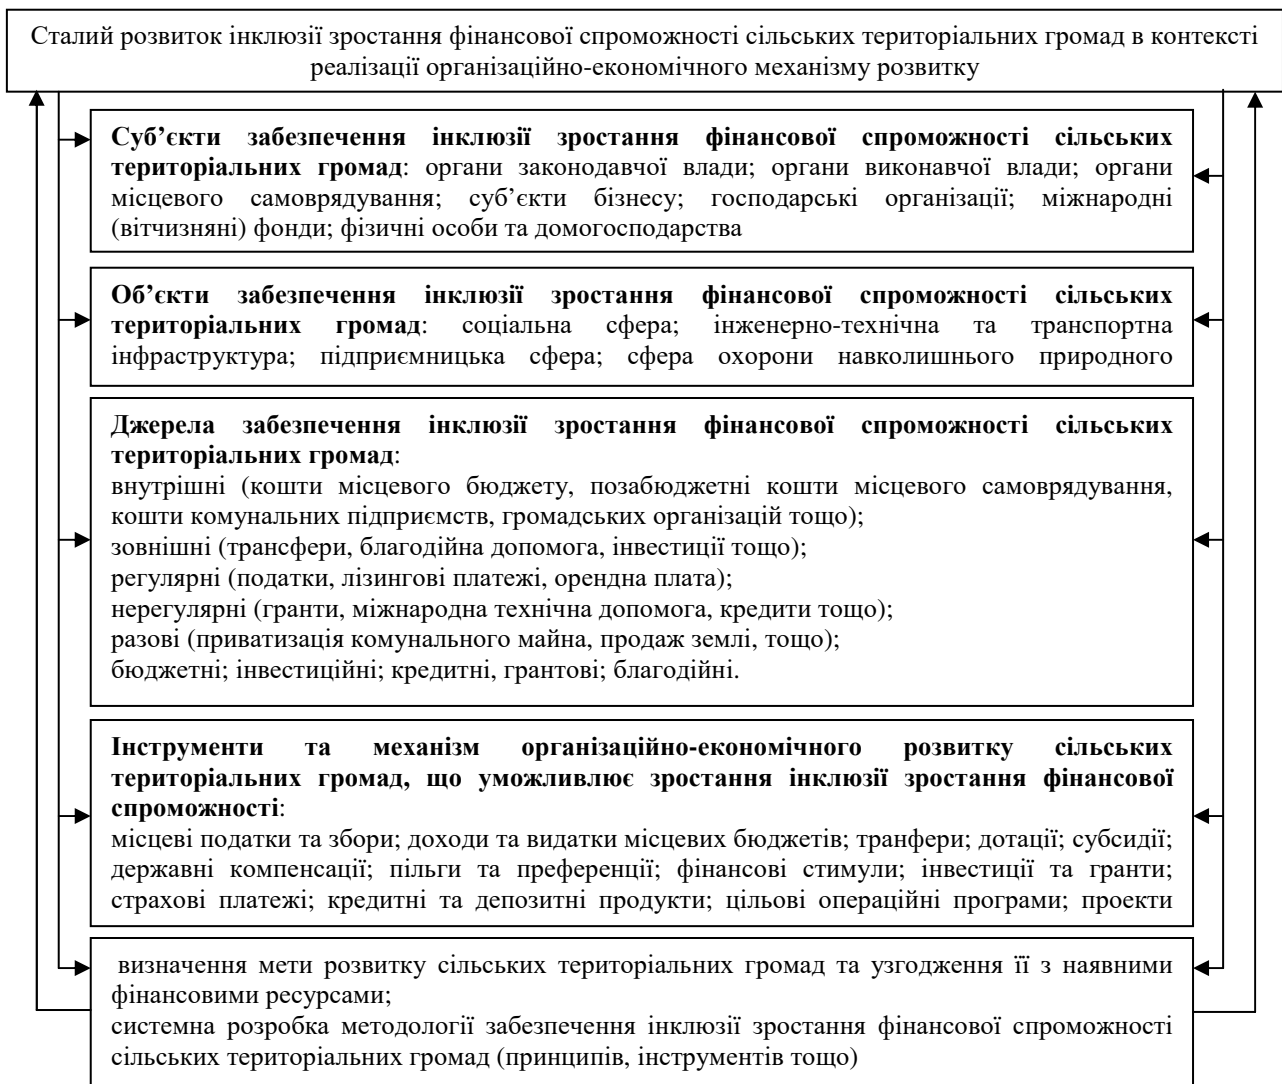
Сталий розвиток інклюзії зростання фінансової спроможності сільських територіальних громад в контексті реалізації організаційно-економічного механізму розвитку

**Суб'єкти забезпечення інклюзії зростання фінансової спроможності сільських територіальних громад**: органи законодавчої влади; органи виконавчої влади; органи місцевого самоврядування; суб'єкти бізнесу; господарські організації; міжнародні (вітчизняні) фонди; фізичні особи та домогосподарства

**Об'єкти забезпечення інклюзії зростання фінансової спроможності сільських територіальних громад**: соціальна сфера; інженерно-технічна та транспортна інфраструктура; підприємницька сфера; сфера охорони навколишнього природного

**Джерела забезпечення інклюзії зростання фінансової спроможності сільських територіальних громад**:
внутрішні (кошти місцевого бюджету, позабюджетні кошти місцевого самоврядування, кошти комунальних підприємств, громадських організацій тощо);
зовнішні (трансфери, благодійна допомога, інвестиції тощо);
регулярні (податки, лізингові платежі, орендна плата);
нерегулярні (гранти, міжнародна технічна допомога, кредити тощо);
разові (приватизація комунального майна, продаж землі, тощо);
бюджетні; інвестиційні; кредитні, грантові; благодійні.

**Інструменти та механізм організаційно-економічного розвитку сільських територіальних громад, що уможливлює зростання інклюзії зростання фінансової спроможності**:
місцеві податки та збори; доходи та видатки місцевих бюджетів; транфери; дотації; субсидії; державні компенсації; пільги та преференції; фінансові стимули; інвестиції та гранти; страхові платежі; кредитні та депозитні продукти; цільові операційні програми; проекти

визначення мети розвитку сільських територіальних громад та узгодження її з наявними фінансовими ресурсами;
системна розробка методології забезпечення інклюзії зростання фінансової спроможності сільських територіальних громад (принципів, інструментів тощо)